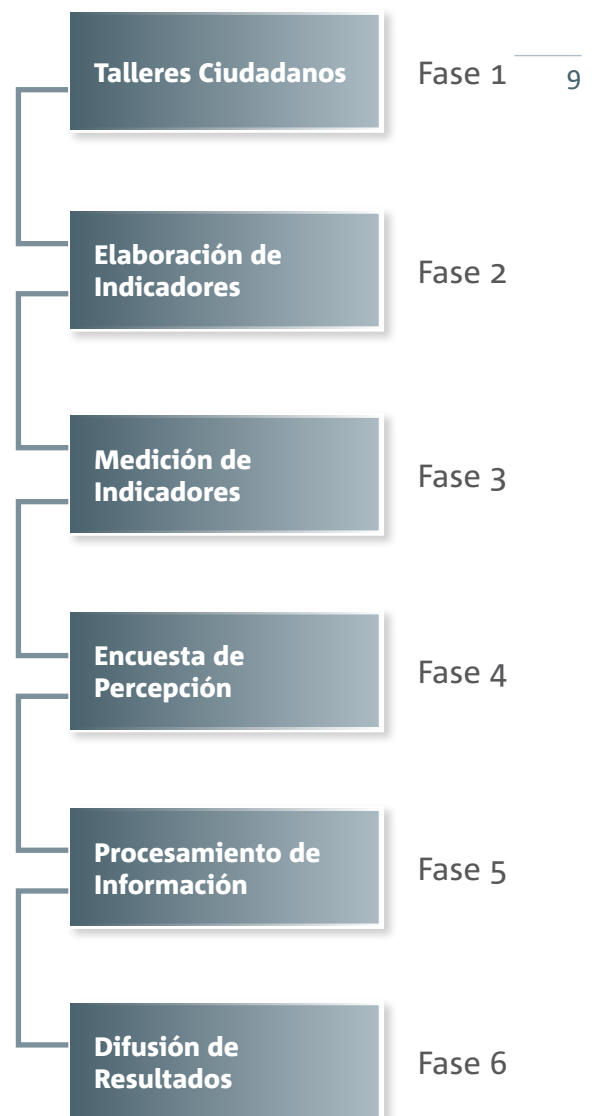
9

Talleres Ciudadanos

Fase 1

Elaboración de Indicadores

Fase 2

Medición de Indicadores

Fase 3

Encuesta de Percepción

Fase 4

Procesamiento de Información

Fase 5

Difusión de Resultados

Fase 6